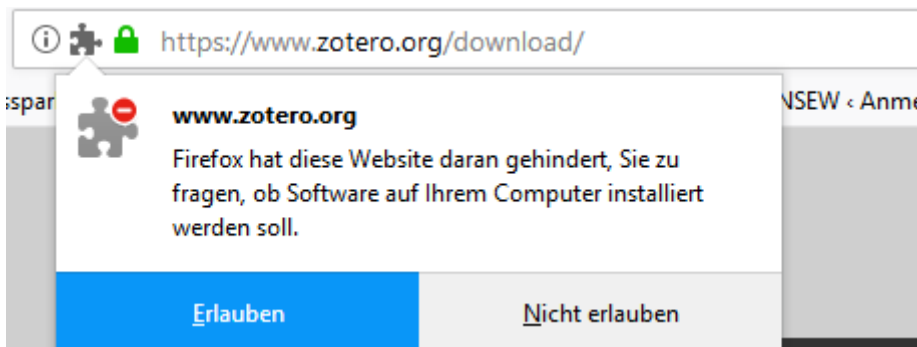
https://www.zotero.org/download/

spar

NSEW ‹ Anme

www.zotero.org

Firefox hat diese Website daran gehindert, Sie zu fragen, ob Software auf Ihrem Computer installiert werden soll.

Erlauben

Nicht erlauben